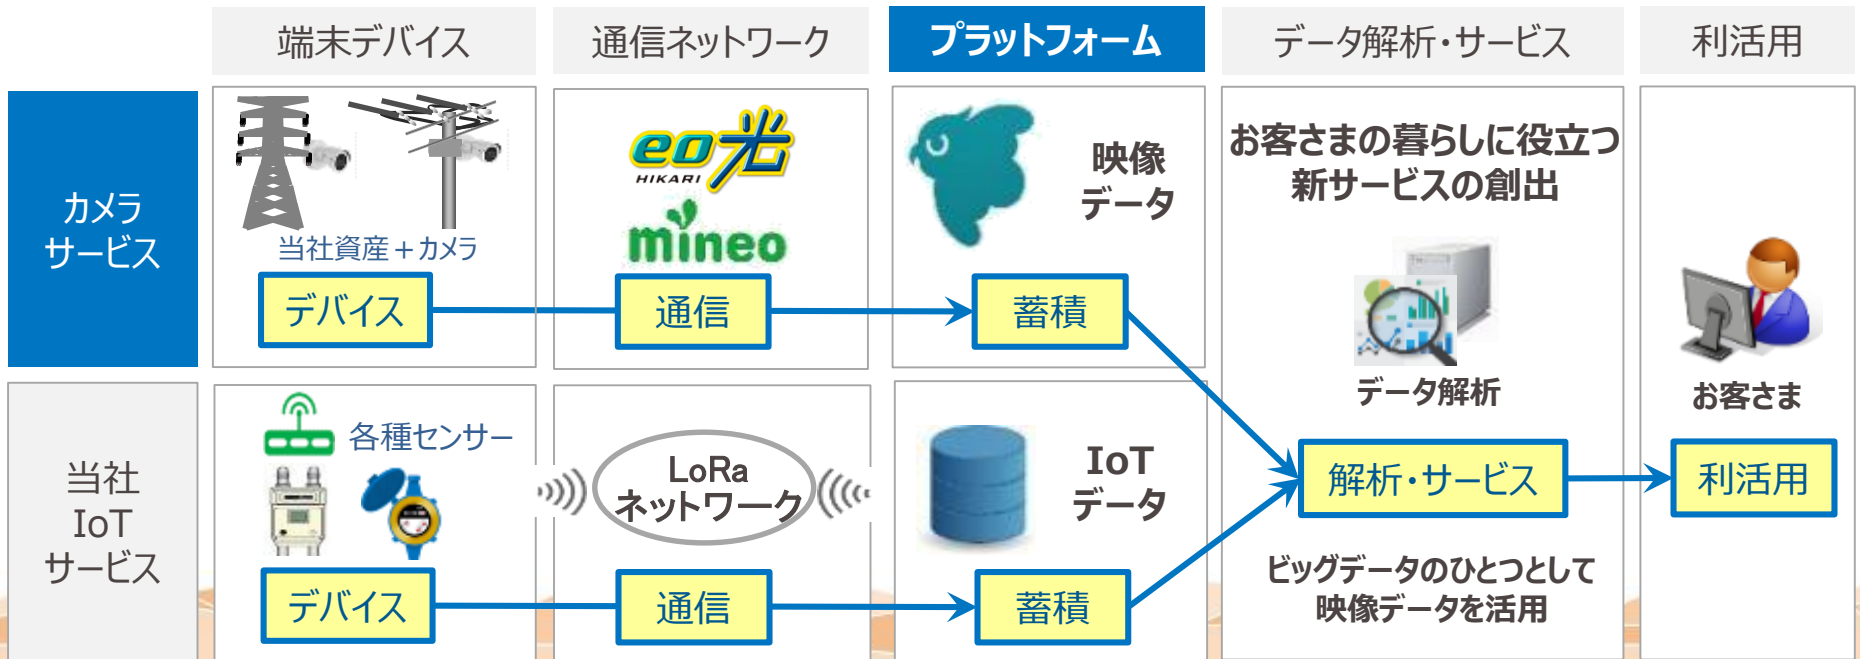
端末デバイス

通信ネットワーク

プラットフォーム

データ解析・サービス

利活用

カメラサービス

当社資産＋カメラ

デバイス

eo光
HIKARI

mineo

通信

映像データ

蓄積

お客さまの暮らしに役立つ新サービスの創出

データ解析

お客さま

当社IoTサービス

各種センサー

デバイス

LoRaネットワーク

通信

IoTデータ

蓄積

解析・サービス

利活用

ビッグデータのひとつとして映像データを活用